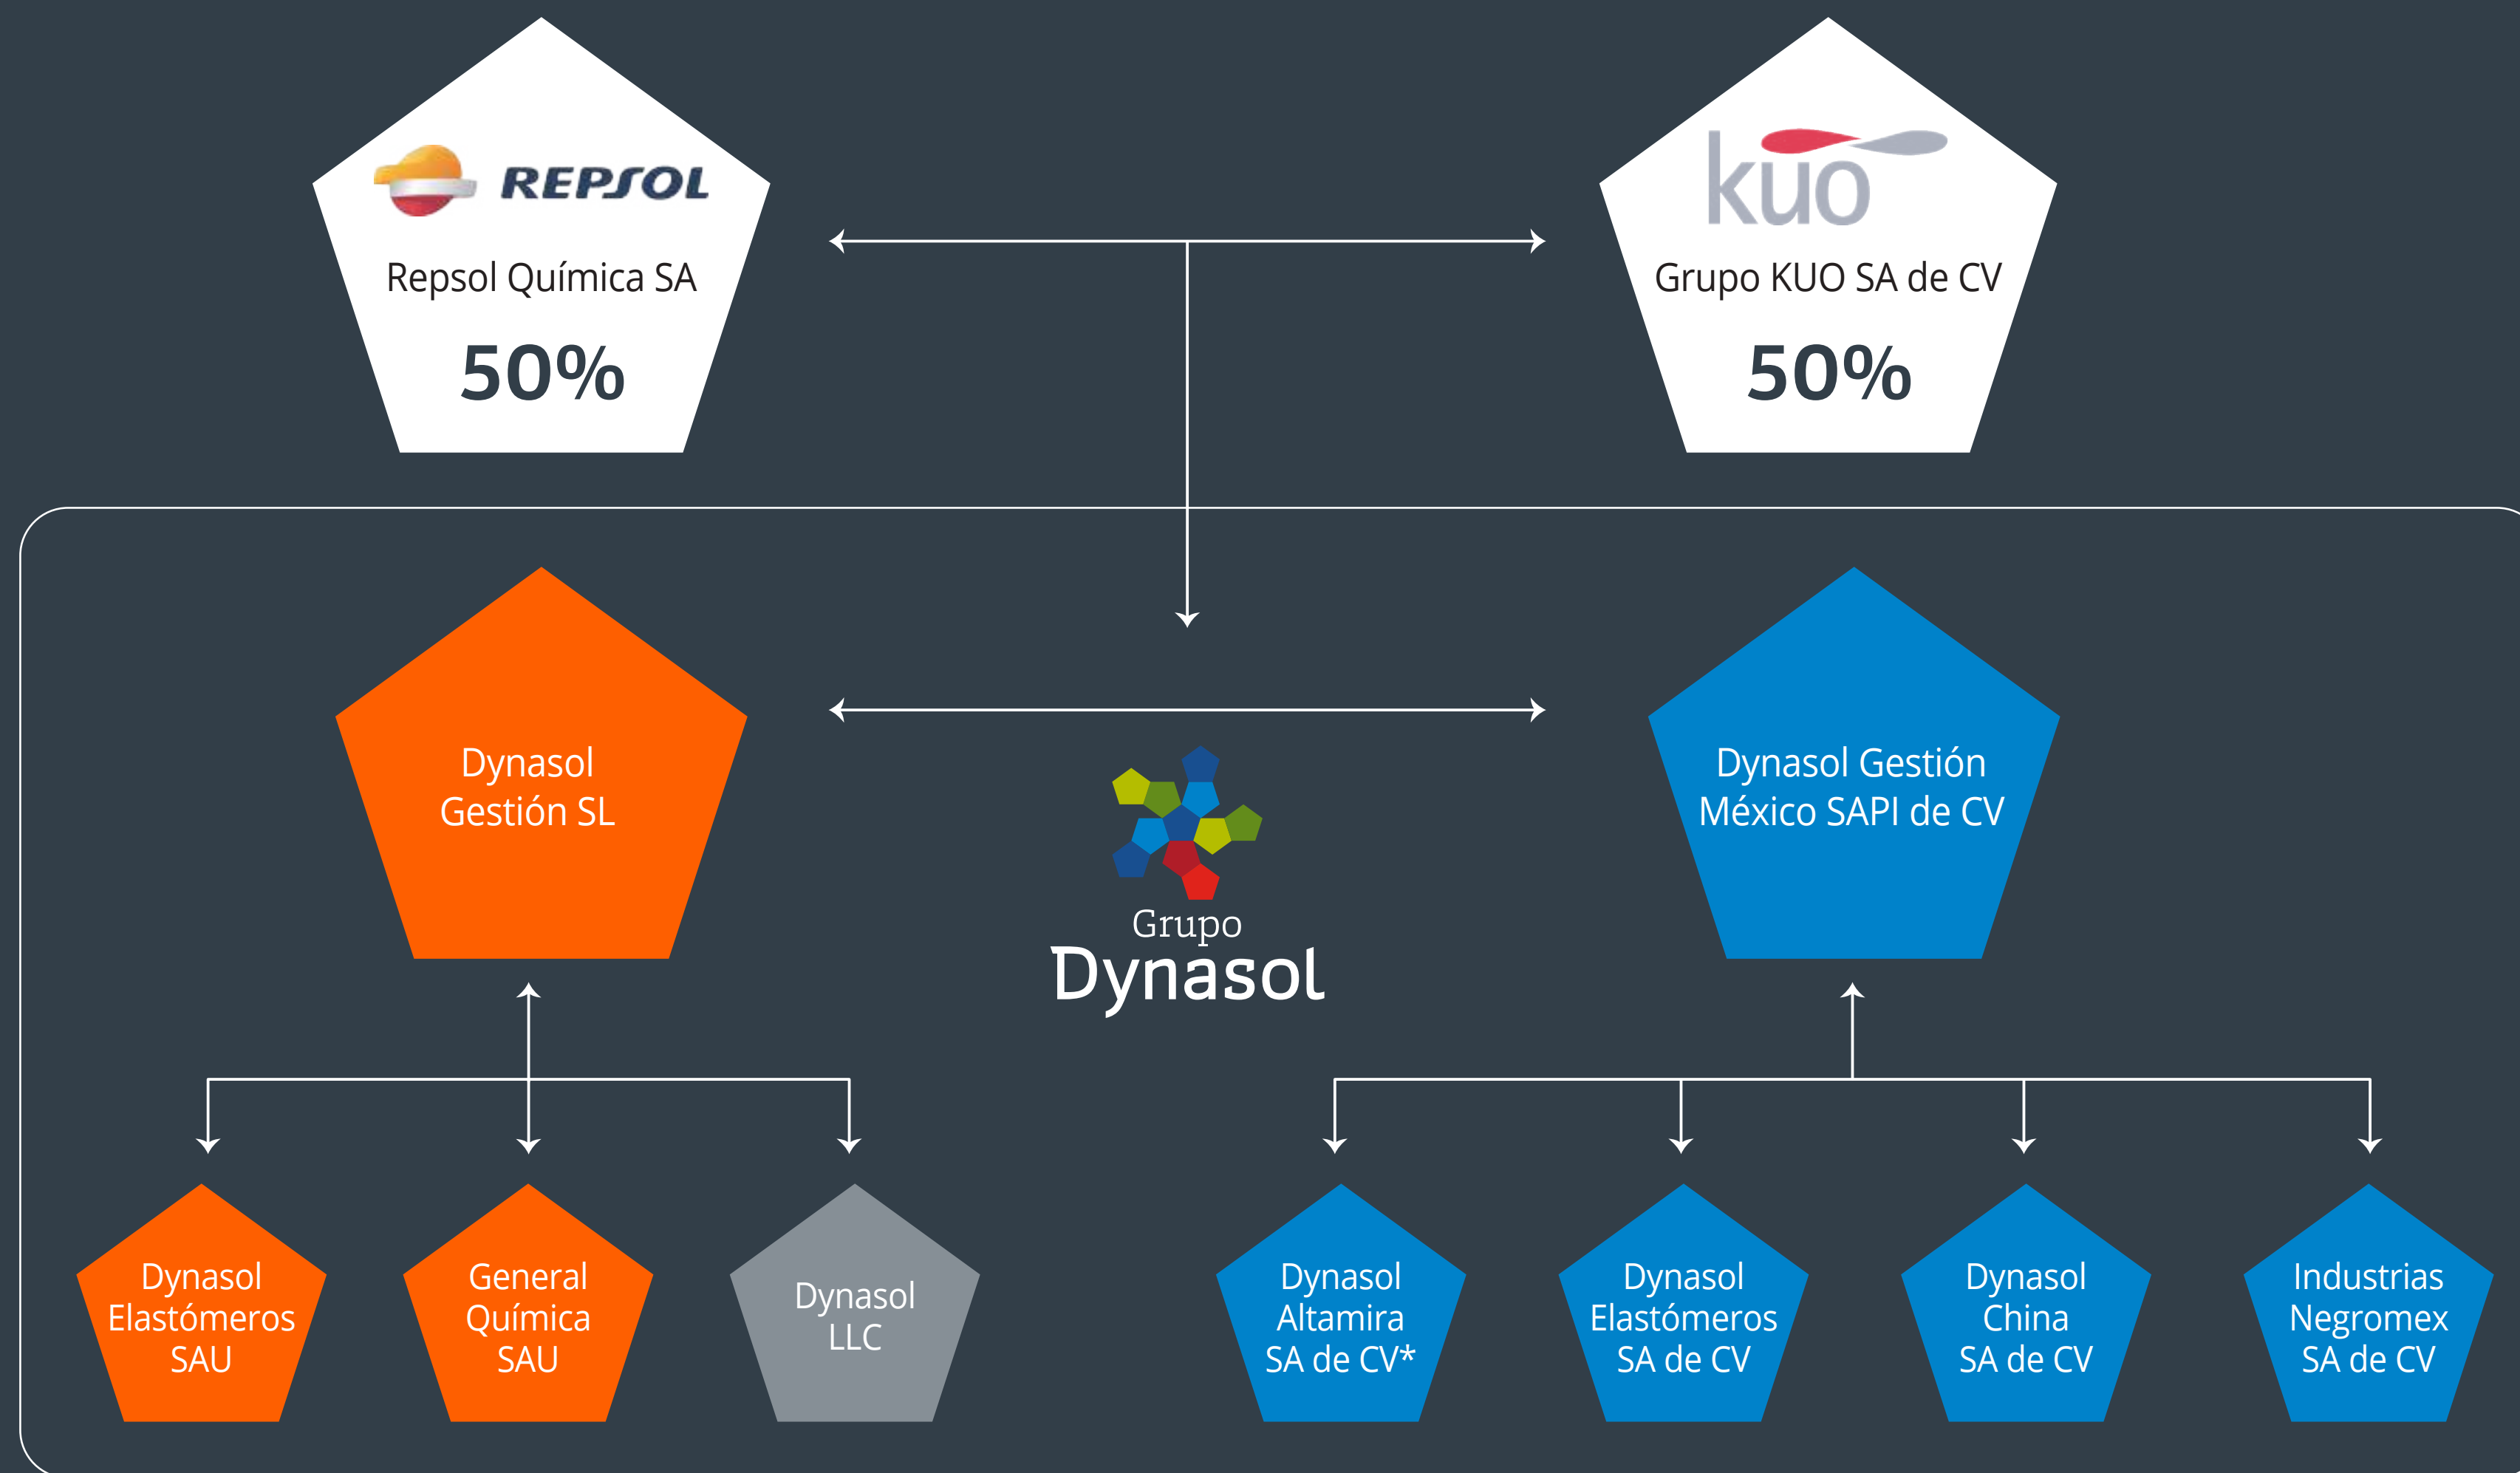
REPSOL
Repsol Química SA
50%

kuo
Grupo KUO SA de CV
50%

Dynasol Gestión SL

Grupo
Dynasol

Dynasol Gestión México SAPI de CV

Dynasol Elastómeros SAU

General Química SAU

Dynasol LLC

Dynasol Altamira SA de CV*

Dynasol Elastómeros SA de CV

Dynasol China SA de CV

Industrias Negromex SA de CV